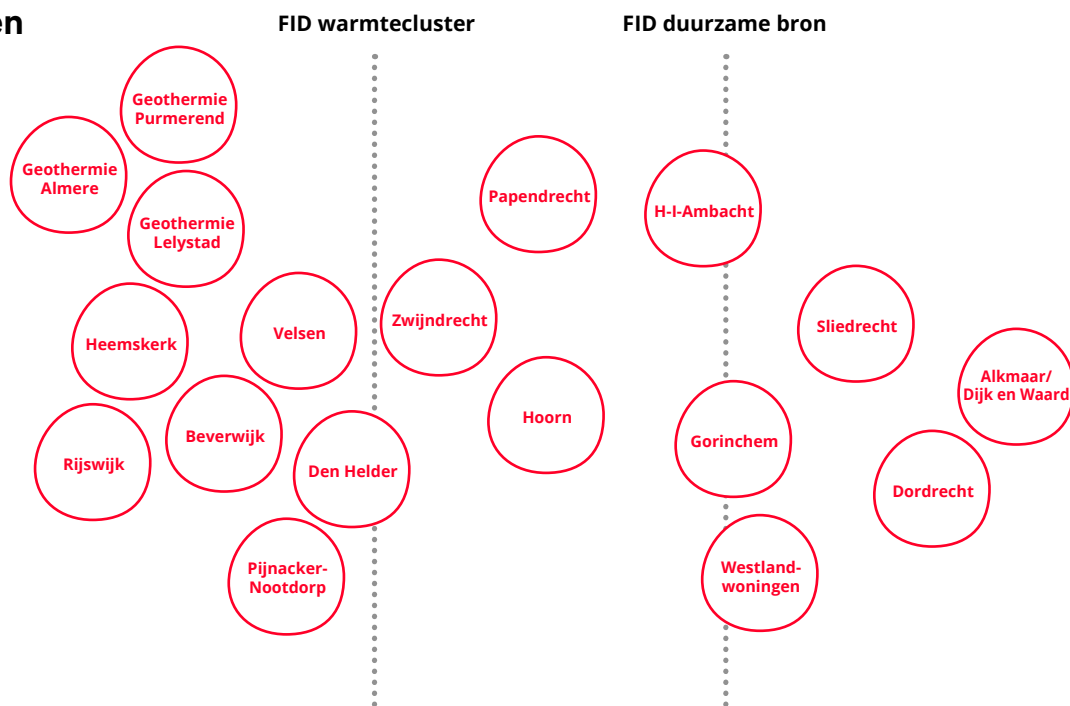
en

FID warmtecluster

FID duurzame bron

Geothermie Purmerend

Geothermie Almere

Geothermie Lelystad

Heemskerk

Velsen

Rijswijk

Beverwijk

Den Helder

Pijnacker-Nootdorp

Papendrecht

Zwijndrecht

Hoorn

H-I-Ambacht

Sliedrecht

Alkmaar/ Dijk en Waard

Gorinchem

Dordrecht

Westland-woningen